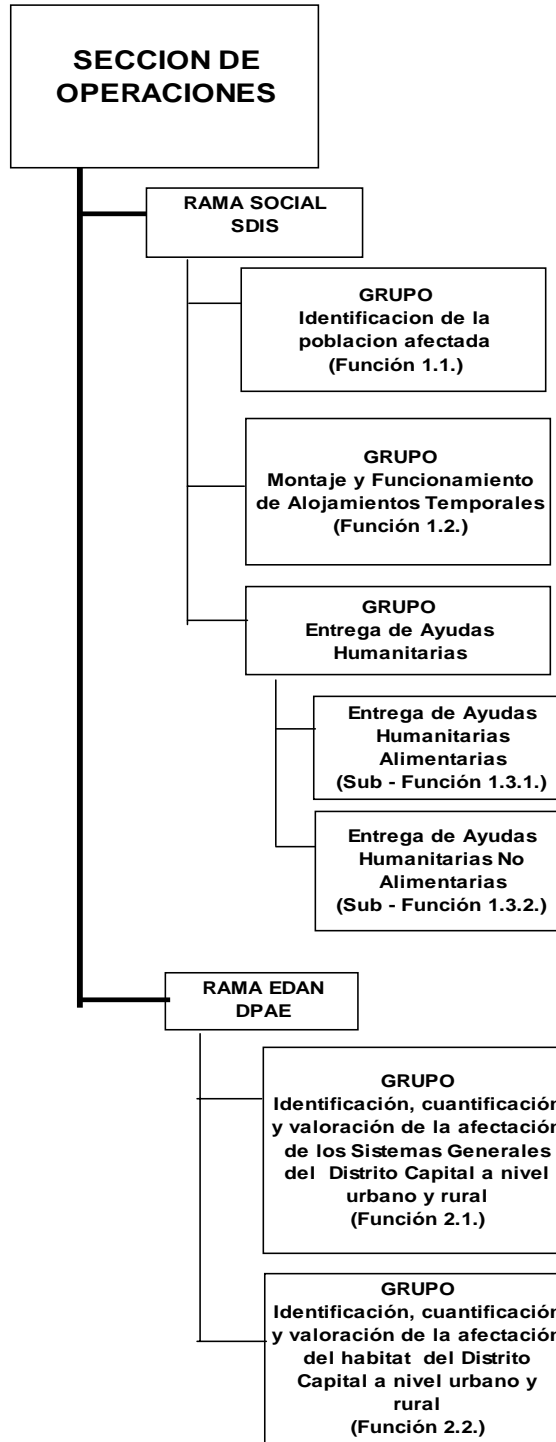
SECCION DE OPERACIONES

RAMA SOCIAL SDIS

GRUPO
Identificacion de la poblacion afectada
(Función 1.1.)

GRUPO
Montaje y Funcionamiento de Alojamientos Temporales
(Función 1.2.)

GRUPO
Entrega de Ayudas Humanitarias

Entrega de Ayudas Humanitarias Alimentarias
(Sub - Función 1.3.1.)

Entrega de Ayudas Humanitarias No Alimentarias
(Sub - Función 1.3.2.)

RAMA EDAN DPAE

GRUPO
Identificación, cuantificación y valoración de la afectación de los Sistemas Generales del Distrito Capital a nivel urbano y rural
(Función 2.1.)

GRUPO
Identificación, cuantificación y valoración de la afectación del habitat del Distrito Capital a nivel urbano y rural
(Función 2.2.)